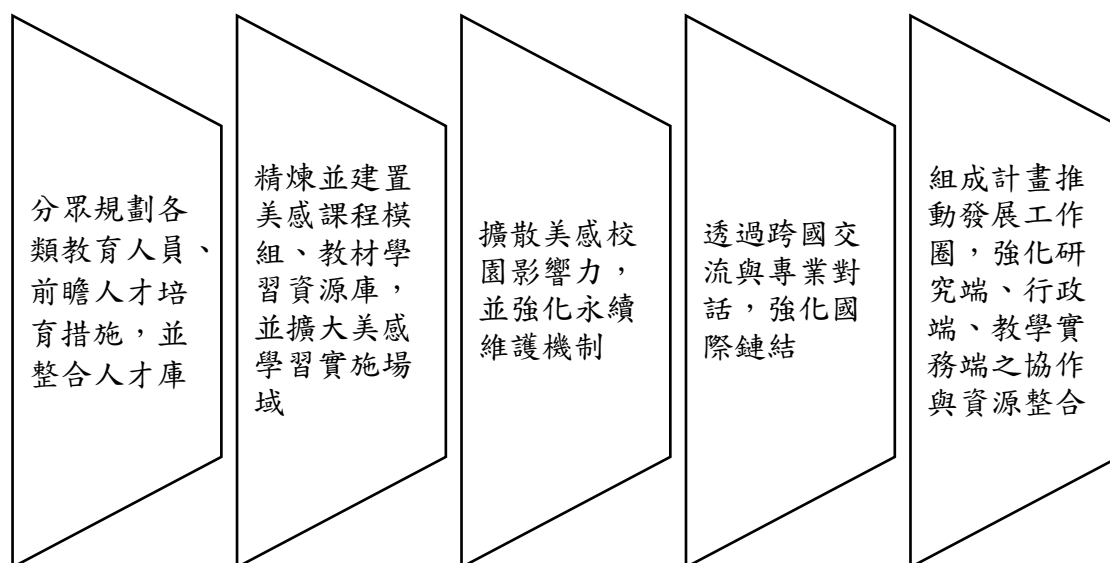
分眾規劃各類教育人員、前瞻人才培育措施，並整合人才庫

精煉並建置美感課程模組、教材學習資源庫，並擴大美感學習實施場域

擴散美感校園影響力，並強化永續維護機制

透過跨國交流與專業對話，強化國際鏈結

組成計畫推動發展工作圈，強化研究端、行政端、教學實務端之協作與資源整合